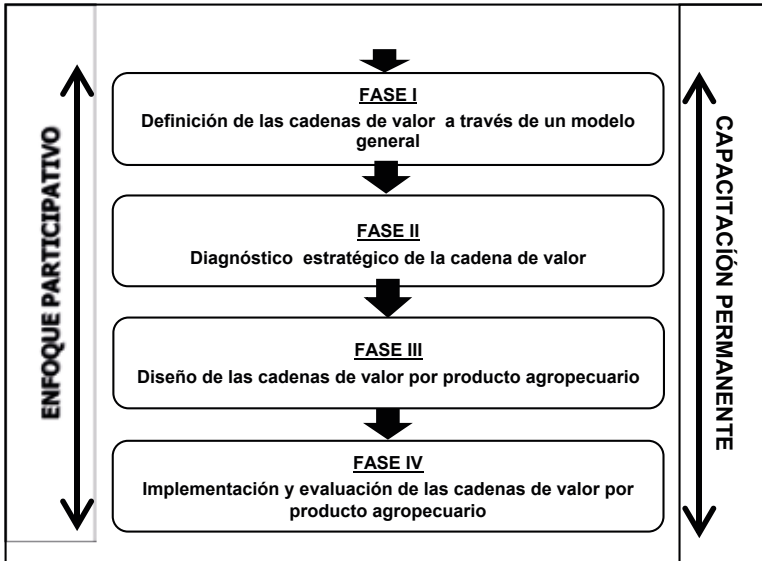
ENFOQUE PARTICIPATIVO

FASE I
Definición de las cadenas de valor a través de un modelo general

FASE II
Diagnóstico estratégico de la cadena de valor

FASE III
Diseño de las cadenas de valor por producto agropecuario

FASE IV
Implementación y evaluación de las cadenas de valor por producto agropecuario

CAPACITACIÓN PERMANENTE